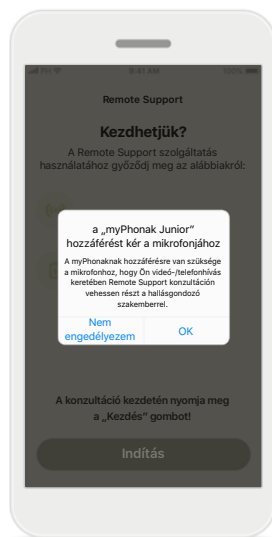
9:41 AM

Remote Support

Kezdhetjük?

A Remote Support szolgáltatás használatához győződj meg az alábbiakról:

a „myPhonak Junior" hozzáférést kér a mikrofonjához

A myPhonaknak hozzáférésre van szüksége a mikrofonhoz, hogy Ön videó-/telefonhívás keretében Remote Support konzultáción vehessen részt a hallásgondozó szakemberrel.

Nem engedélyezem

OK

A konzultáció kezdetén nyomja meg a „Kezdés" gombot!

Indítás